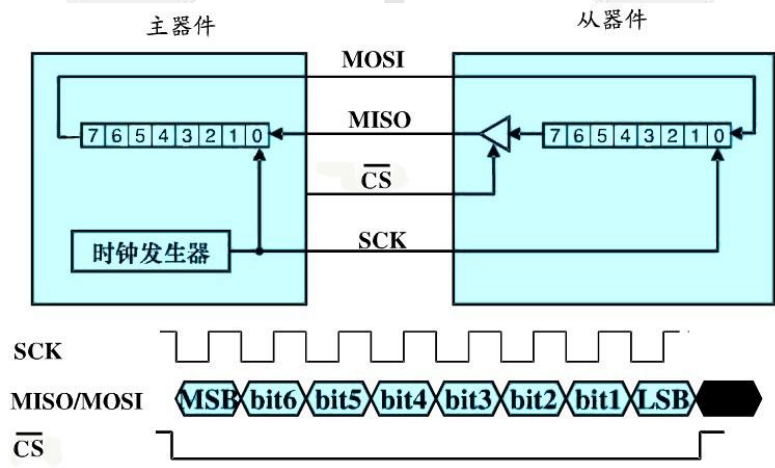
主器件

从器件

MOSI

MISO

$\overline{CS}$

SCK

| 7 | 6 | 5 | 4 | 3 | 2 | 1 | 0 |
|---|---|---|---|---|---|---|---|

| 7 | 6 | 5 | 4 | 3 | 2 | 1 | 0 |
|---|---|---|---|---|---|---|---|

时钟发生器

SCK

MISO/MOSI

MSB bit6 bit5 bit4 bit3 bit2 bit1 LSB

$\overline{CS}$